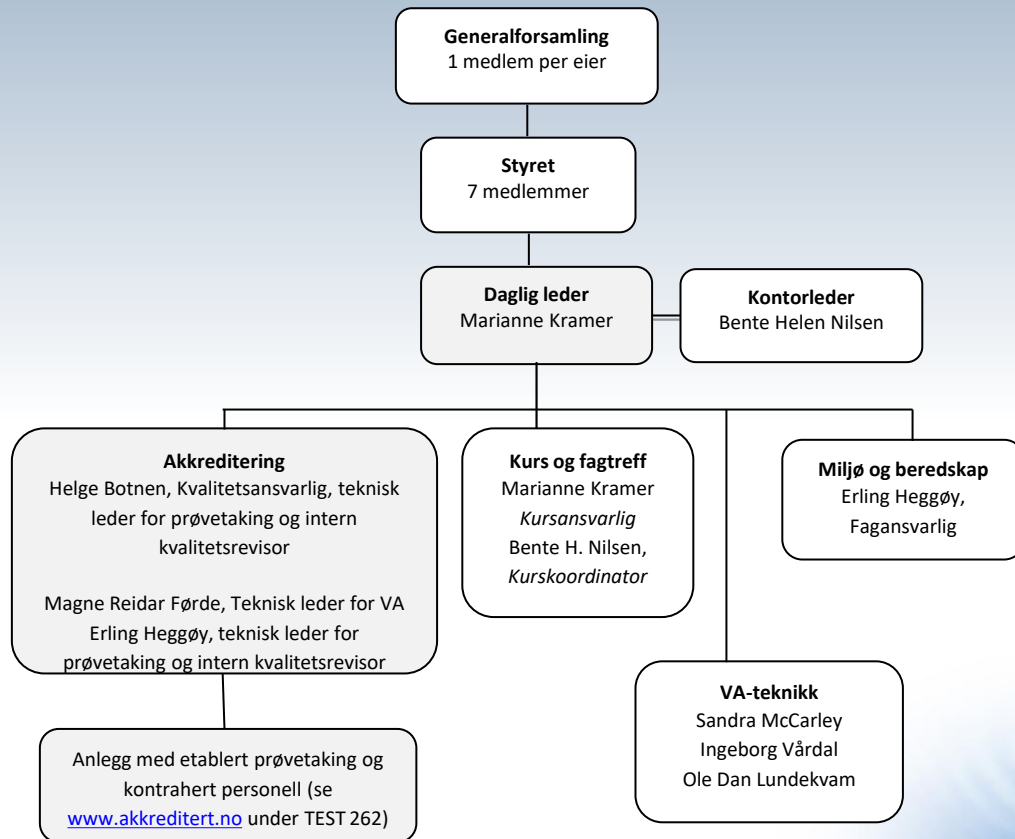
**Generalforsamling**
1 medlem per eier

**Styret**
7 medlemmer

**Daglig leder**
Marianne Kramer

**Kontorleder**
Bente Helen Nilsen

**Akkreditering**
Helge Botnen, Kvalitetsansvarlig, teknisk leder for prøvetaking og intern kvalitetsrevisor

Magne Reidar Førde, Teknisk leder for VA
Erling Heggøy, teknisk leder for prøvetaking og intern kvalitetsrevisor

**Kurs og fagtreff**
Marianne Kramer
*Kursansvarlig*
Bente H. Nilsen,
*Kurskoordinator*

**Miljø og beredskap**
Erling Heggøy,
Fagansvarlig

**VA-teknikk**
Sandra McCarley
Ingeborg Vårdal
Ole Dan Lundekvam

Anlegg med etablert prøvetaking og kontrahert personell (se www.akkreditert.no under TEST 262)